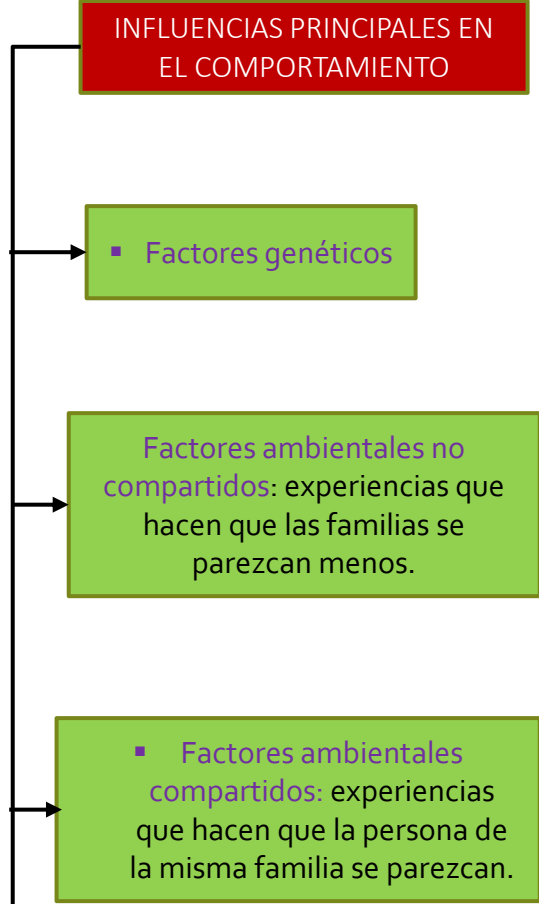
INFLUENCIAS PRINCIPALES EN EL COMPORTAMIENTO

▪ Factores genéticos

Factores ambientales no compartidos: experiencias que hacen que las familias se parezcan menos.

▪ Factores ambientales compartidos: experiencias que hacen que la persona de la misma familia se parezcan.